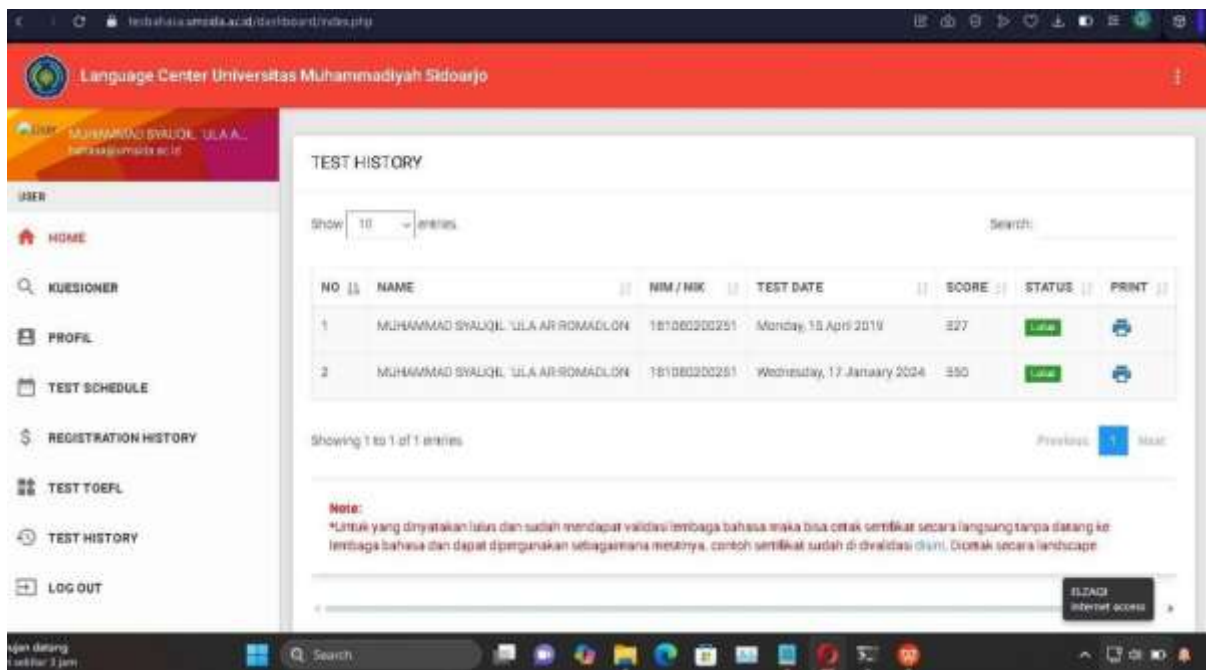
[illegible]

Language Center Universitas Muhammadiyah Sidoarjo

MUHAMMAD SYAUQIL 'ULA A...
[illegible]

USER

HOME

KUESIONER

PROFIL

TEST SCHEDULE

REGISTRATION HISTORY

TEST TOEFL

TEST HISTORY

LOG OUT

TEST HISTORY

Show 10 entries

Search:

| NO | NAME | NIM / NIK | TEST DATE | SCORE | STATUS | PRINT |
|---|---|---|---|---|---|---|
| 1 | MUHAMMAD SYAUQIL 'ULA AR ROMADLON | 181080200251 | Monday, 15 April 2019 | 327 | Lulus | |
| 2 | MUHAMMAD SYAUQIL 'ULA AR ROMADLON | 181080200251 | Wednesday, 17 January 2024 | 550 | Lulus | |

Showing 1 to 1 of 1 entries

Previous 1 Next

Note:
*Untuk yang dinyatakan lulus dan sudah mendapat validasi lembaga bahasa maka bisa cetak sertifikat secara langsung tanpa datang ke lembaga bahasa dan dapat dipergunakan sebagaimana mestinya. contoh sertifikat sudah di divalidasi disini. Dicetak secara landscape

ELZAQI
Internet access

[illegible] datang
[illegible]

Search